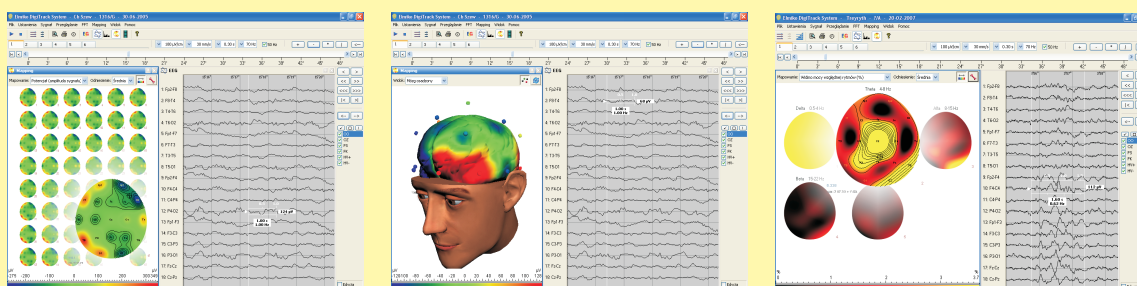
Elmiko DigiTrack System - Ch Szew - 33(6/1) - 30.06.2005

Plik Ustawienia Sygnał Przeglądanie FFT Mapping Widok Pomoc

Mapping

Mapowanie: Potencjał (amplituda sygnału) Odniesienie: Średnia

EEG

1 Fp2-F8
2 F8-T4
3 T4-T6
4 T6-O2
5 Fp1-F7
6 F7-T3
7 T3-T5
8 T5-O1
9 Fp2-F4
10 F4-C4
11 C4-P4
12 P4-O2
13 Fp1-F3
14 F3-C3
15 C3-P3
16 P3-O1

125 µV
1,00 s
3,00 Hz

µV
-375 -280 -180 0 180 280 360 345

Elmiko DigiTrack System - Ch Szew - 33(6/1) - 30.06.2005

Plik Ustawienia Sygnał Przeglądanie FFT Mapping Widok Pomoc

Mapping

Widok: Mózg uszkodzony

EEG

1 Fp2-F8
2 F8-T4
3 T4-T6
4 T6-O2
5 Fp1-F7
6 F7-T3
7 T3-T5
8 T5-O1
9 Fp2-F4
10 F4-C4
11 C4-P4
12 P4-O2
13 Fp1-F3
14 F3-C3
15 C3-P3
16 P3-O1
17 Fz-Cz
18 Cz-Pz

µV
-128 100 -80 -60 -40 -20 0 20 40 60 80 100 138

Elmiko DigiTrack System - Trzyzych - 7/6 - 20.02.2007

Plik Ustawienia Sygnał Przeglądanie FFT Mapping Widok Pomoc

Mapowanie: Widmo mocy względnej rytmów (%) Odniesienie: Średnia

Delta 0-4 Hz
Theta 4-8 Hz
Alfa 8-13 Hz
Beta 13-22 Hz

EEG

1 Fp2-F8
2 F8-T4
3 T4-T6
4 T6-O2
5 Fp1-F7
6 F7-T3
7 T3-T5
8 T5-O1
9 Fp2-F4
10 F4-C4
11 C4-P4
12 P4-O2
13 Fp1-F3
14 F3-C3
15 C3-P3
16 P3-O1
17 Fz-Cz
18 Cz-Pz

1,00 s
0,62 Hz
117 µV

%
0 1 2 3